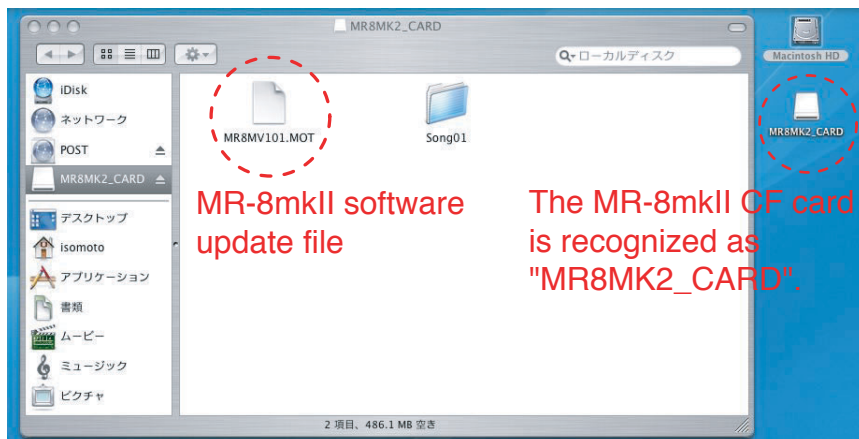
MR8MK2_CARD

ローカルディスク

iDisk
ネットワーク
POST
MR8MK2_CARD
デスクトップ
isomoto
アプリケーション
書類
ムービー
ミュージック
ピクチャ

MR8MV101.MOT

Song01

Macintosh HD

MR8MK2_CARD

MR-8mkII software update file

The MR-8mkII CF card is recognized as "MR8MK2_CARD".

2 項目、486.1 MB 空き